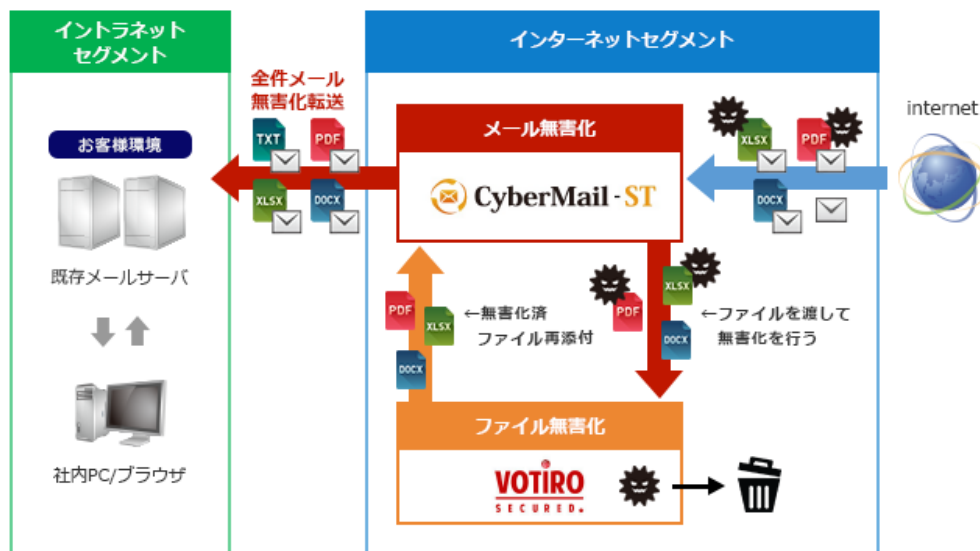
イントラネット
セグメント

インターネットセグメント

全件メール
無害化転送

internet

メール無害化

お客様環境

TXT PDF

XLSX DOCX

CyberMail-ST

XLSX PDF

DOCX

既存メールサーバ

PDF XLSX

DOCX

←無害化済
ファイル再添付

PDF

XLSX

DOCX

←ファイルを渡して
無害化を行う

社内PC/ブラウザ

ファイル無害化

VOTIRO
SECURED.